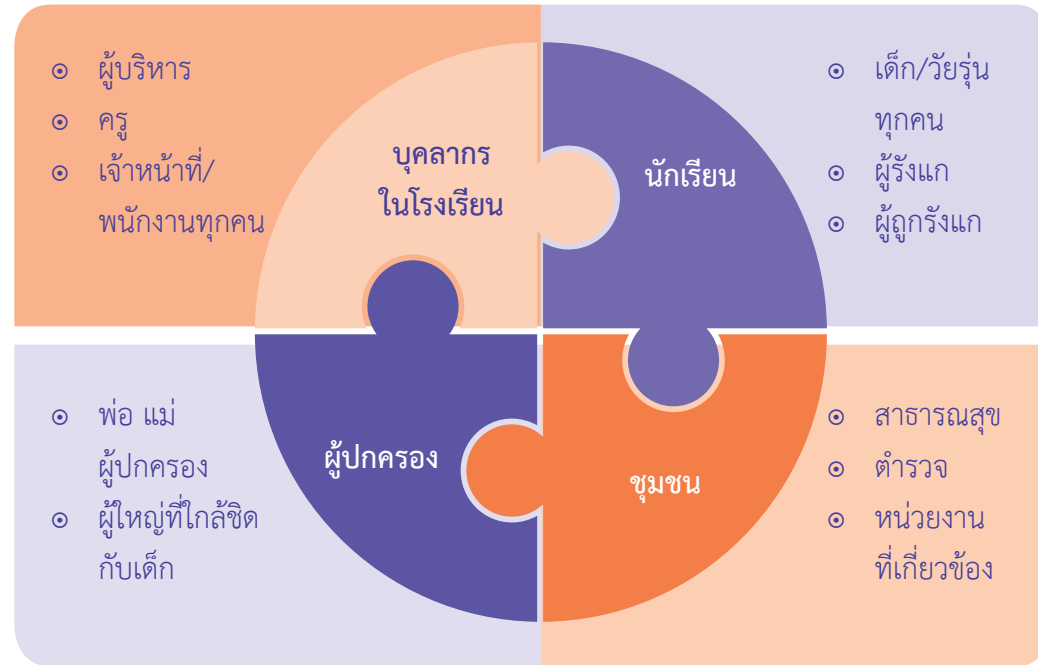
⊙ ผู้บริหาร
⊙ ครู
⊙ เจ้าหน้าที่/พนักงานทุกคน

บุคลากรในโรงเรียน

นักเรียน

⊙ เด็ก/วัยรุ่นทุกคน
⊙ ผู้รังแก
⊙ ผู้ถูกรังแก

⊙ พ่อ แม่ ผู้ปกครอง
⊙ ผู้ใหญ่ที่ใกล้ชิดกับเด็ก

ผู้ปกครอง

ชุมชน

⊙ สาธารณสุข
⊙ ตำรวจ
⊙ หน่วยงานที่เกี่ยวข้อง